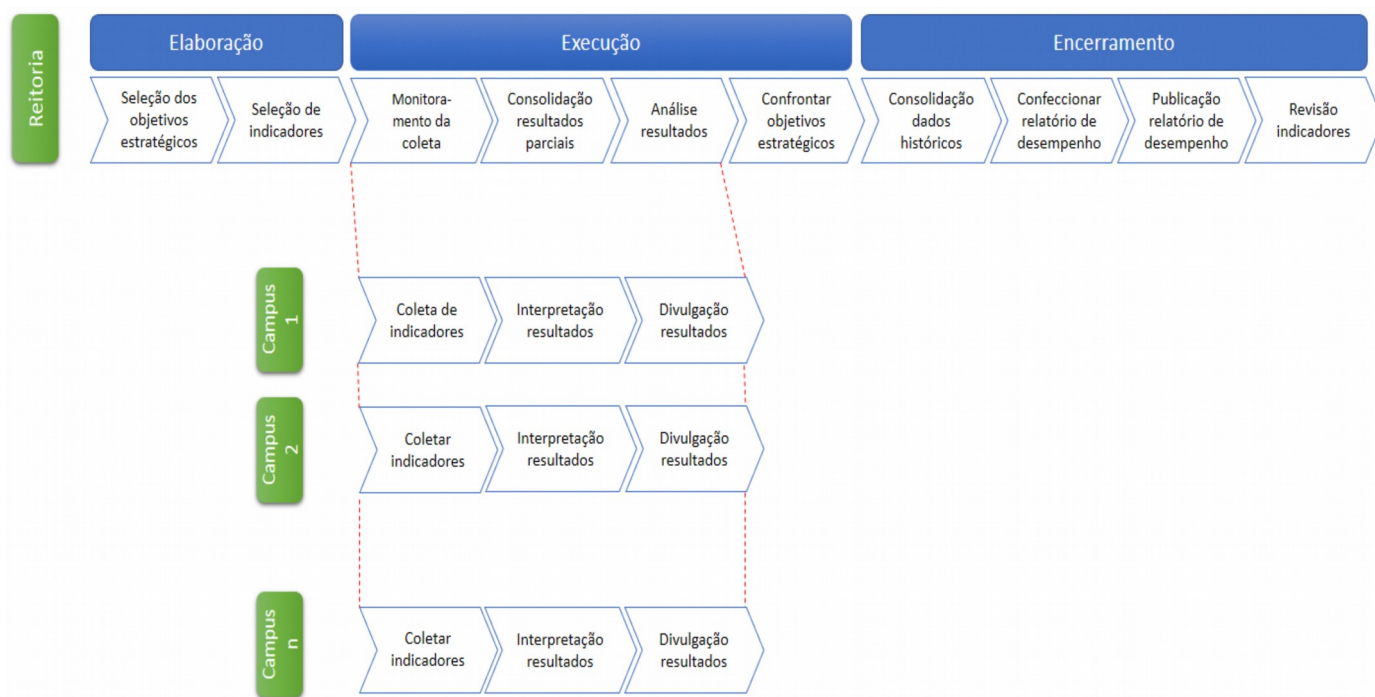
Reitoria

Elaboração

Execução

Encerramento

Seleção dos objetivos estratégicos

Seleção de indicadores

Monitoramento da coleta

Consolidação resultados parciais

Análise resultados

Confrontar objetivos estratégicos

Consolidação dados históricos

Confeccionar relatório de desempenho

Publicação relatório de desempenho

Revisão indicadores

Campus 1

Coleta de indicadores

Interpretação resultados

Divulgação resultados

Campus 2

Coletar indicadores

Interpretação resultados

Divulgação resultados

Campus n

Coletar indicadores

Interpretação resultados

Divulgação resultados